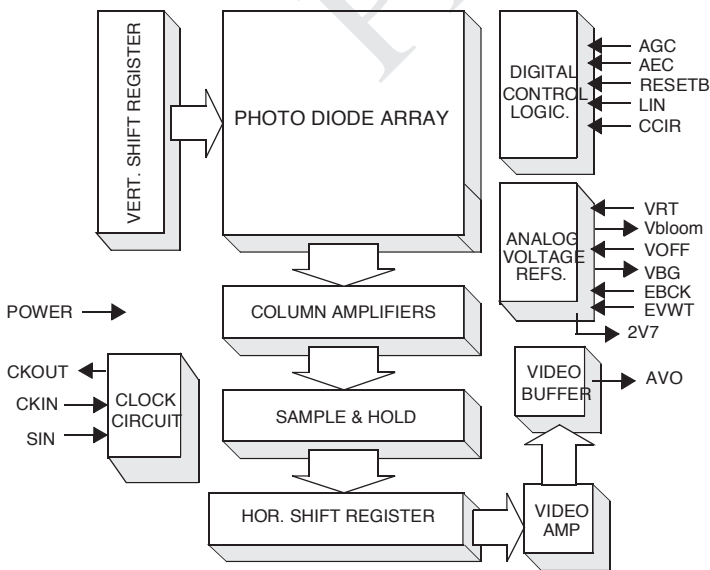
VERT. SHIFT REGISTER

PHOTO DIODE ARRAY

DIGITAL CONTROL LOGIC.

AGC
AEC
RESETB
LIN
CCIR

ANALOG VOLTAGE REFS.

VRT
Vbloom
VOFF
VBG
EBCK
EVWT
2V7

POWER

COLUMN AMPLIFIERS

CKOUT
CKIN
SIN

CLOCK CIRCUIT

SAMPLE & HOLD

VIDEO BUFFER

AVO

HOR. SHIFT REGISTER

VIDEO AMP